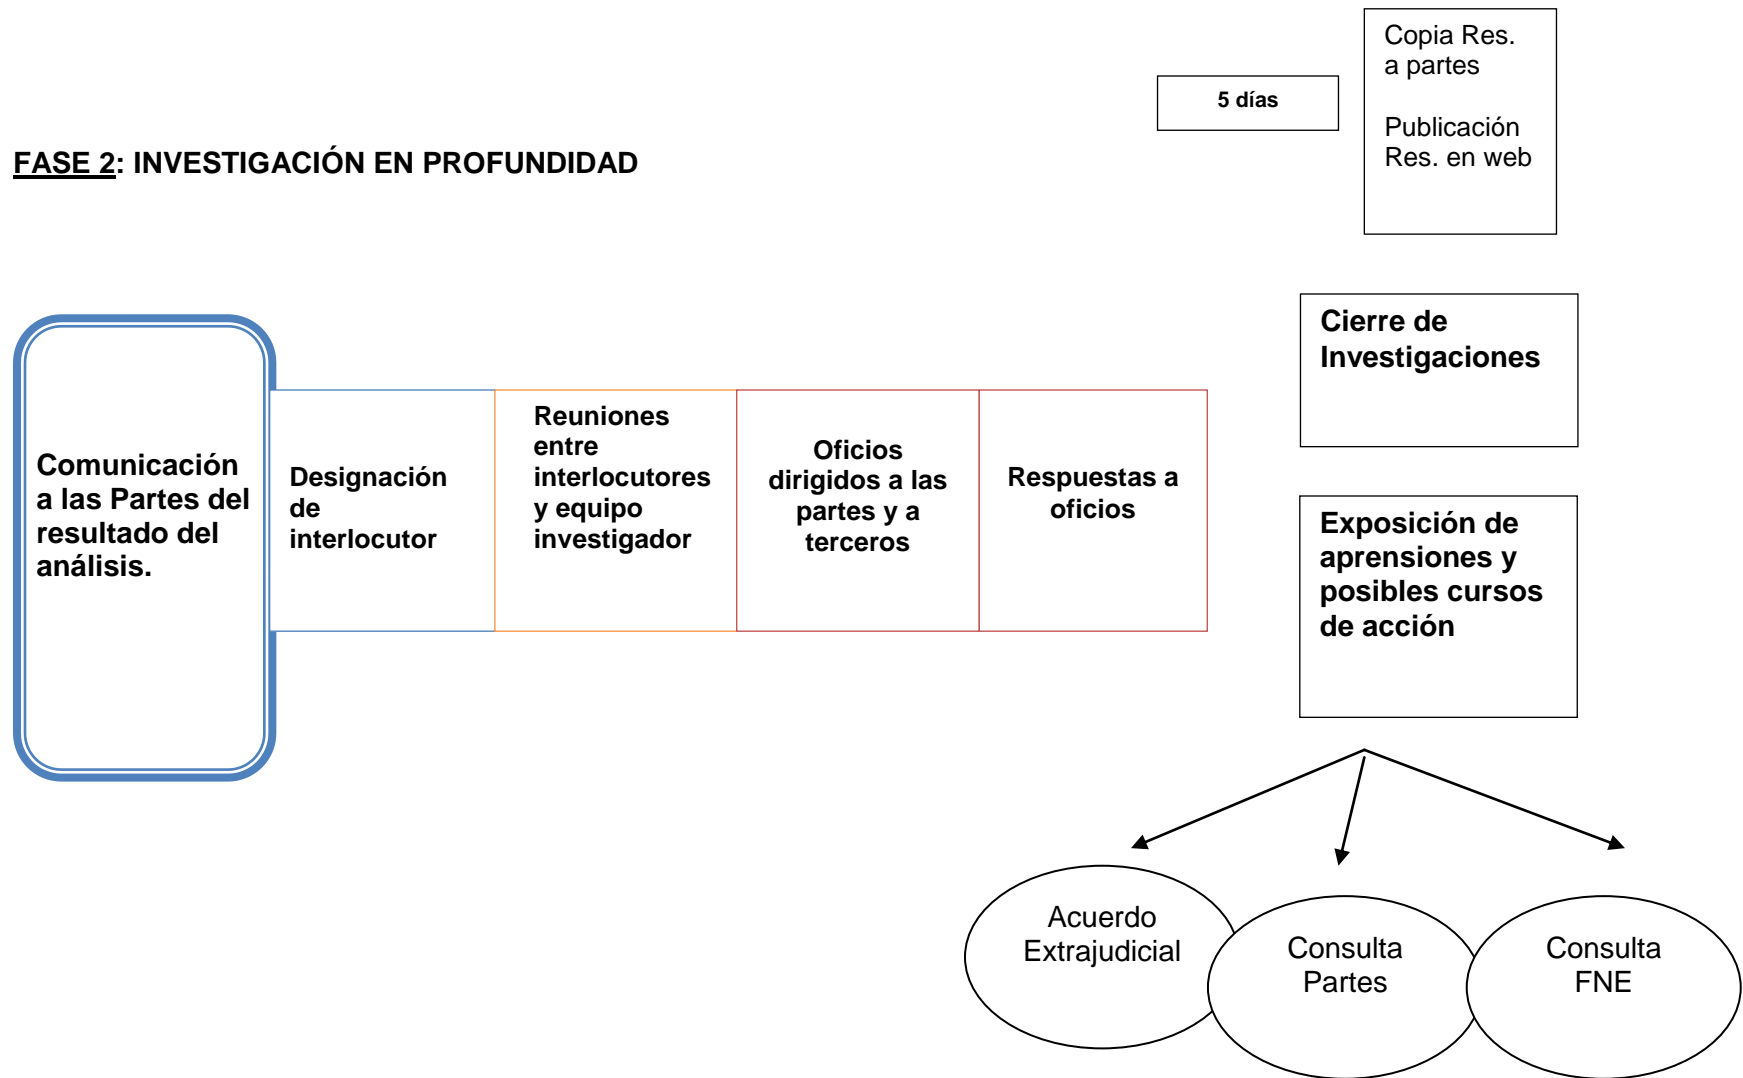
5 días

Copia Res. a partes

Publicación Res. en web

FASE 2: INVESTIGACIÓN EN PROFUNDIDAD

Comunicación a las Partes del resultado del análisis.

Designación de interlocutor

Reuniones entre interlocutores y equipo investigador

Oficios dirigidos a las partes y a terceros

Respuestas a oficios

Cierre de Investigaciones

Exposición de aprensiones y posibles cursos de acción

Acuerdo Extrajudicial

Consulta Partes

Consulta FNE